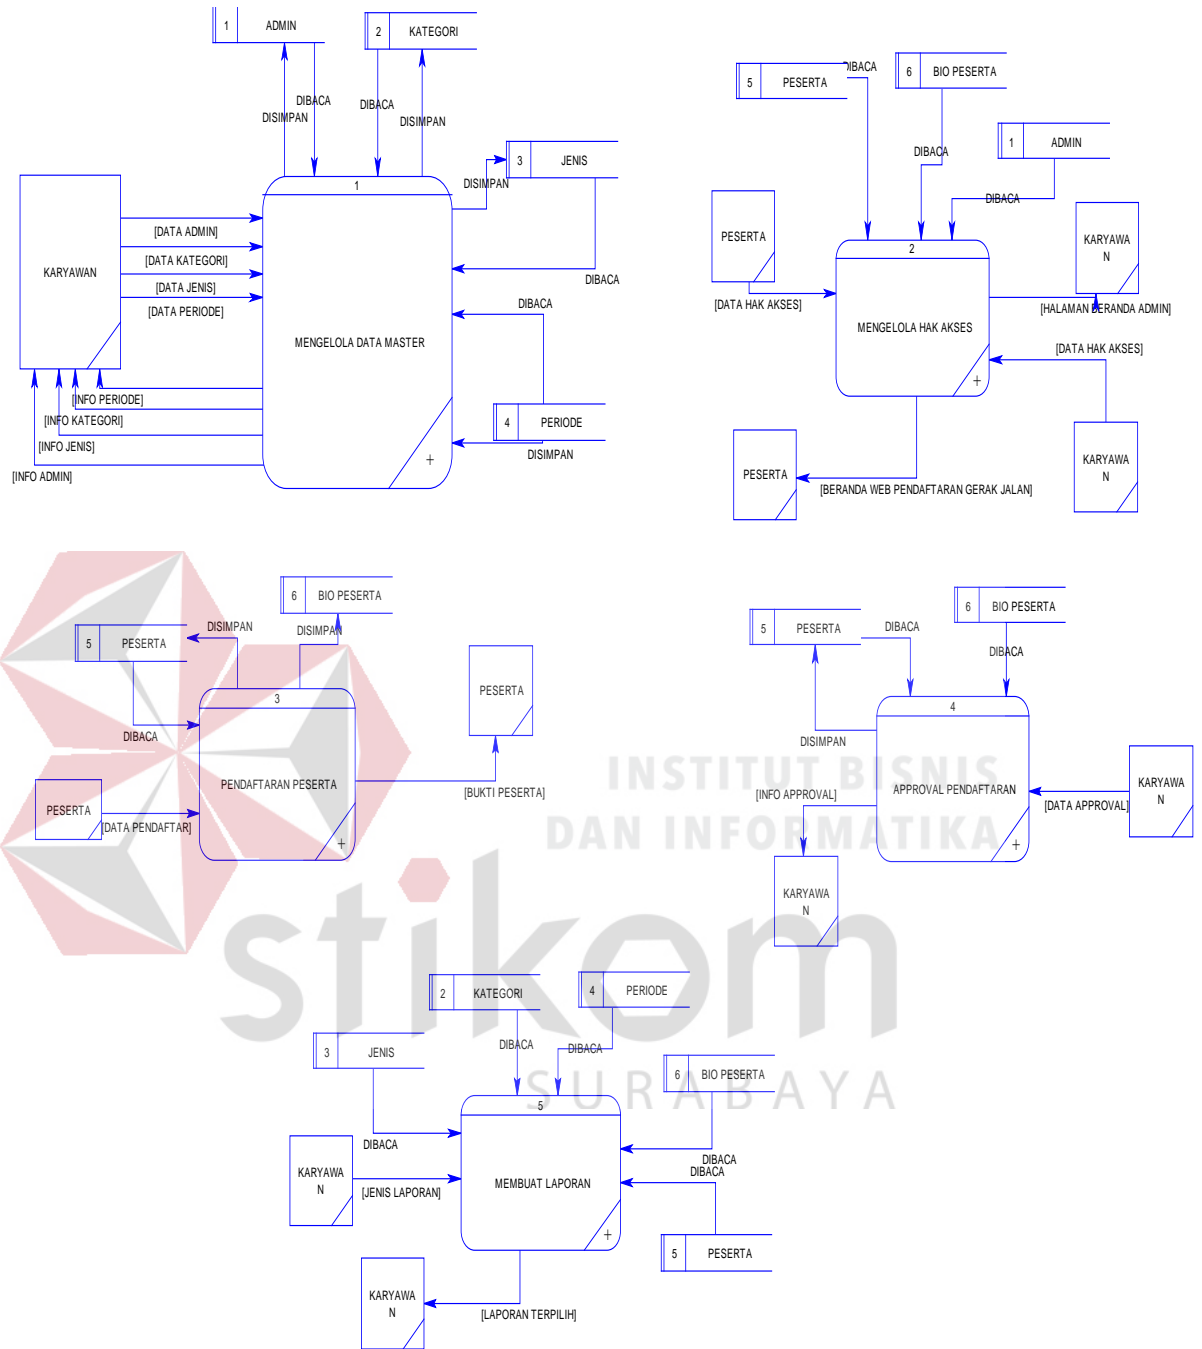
1 ADMIN

2 KATEGORI

DIBACA
DISIMPAN
DIBACA
DISIMPAN

3 JENIS

DISIMPAN

1

KARYAWAN

[DATA ADMIN]
[DATA KATEGORI]
[DATA JENIS]
[DATA PERIODE]

MENGELOLA DATA MASTER

DIBACA
DIBACA

4 PERIODE

DISIMPAN

[INFO PERIODE]
[INFO KATEGORI]
[INFO JENIS]
[INFO ADMIN]

5 PESERTA

DIBACA

6 BIO PESERTA

DIBACA

1 ADMIN

DIBACA

PESERTA

2

KARYAWAN

[DATA HAK AKSES]

MENGELOLA HAK AKSES

[HALAMAN BERANDA ADMIN]

[DATA HAK AKSES]

PESERTA

[BERANDA WEB PENDAFTARAN GERAK JALAN]

KARYAWAN

6 BIO PESERTA

5 PESERTA

DISIMPAN
DISIMPAN

3

PESERTA

DIBACA

PENDAFTARAN PESERTA

PESERTA

[DATA PENDAFTAR]

[BUKTI PESERTA]

5 PESERTA

DIBACA

6 BIO PESERTA

DIBACA

4

DISIMPAN

[INFO APPROVAL]

APPROVAL PENDAFTARAN

[DATA APPROVAL]

KARYAWAN

KARYAWAN

INSTITUT BISNIS
DAN INFORMATIKA
stikom
SURABAYA

2 KATEGORI

4 PERIODE

3 JENIS

DIBACA
DIBACA

6 BIO PESERTA

5

DIBACA

KARYAWAN

MEMBUAT LAPORAN

[JENIS LAPORAN]

DIBACA
DIBACA

5 PESERTA

KARYAWAN

[LAPORAN TERPILIH]